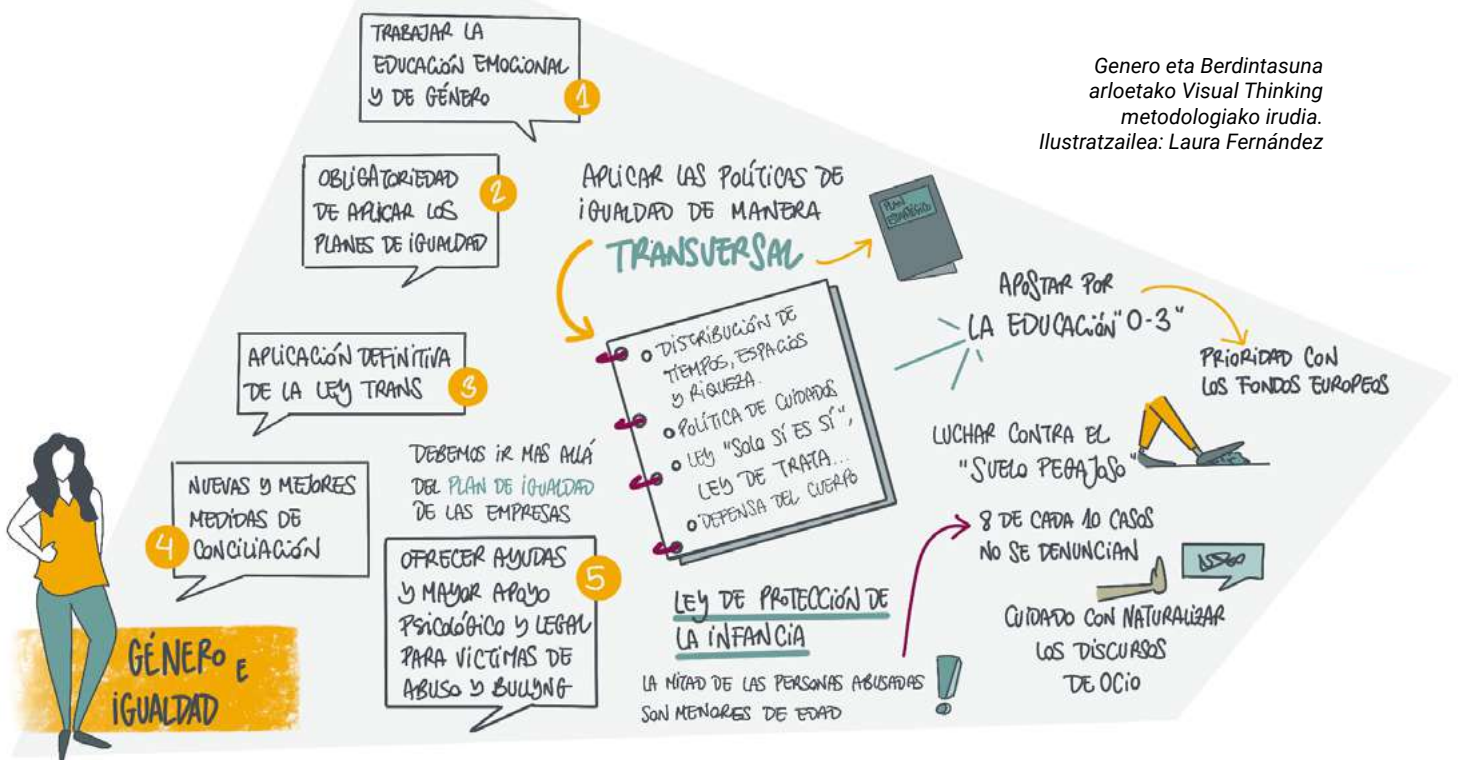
Genero eta Berdintasuna arloetako Visual Thinking metodologiako irudia. Ilustratzailea: Laura Fernández

TRABAJAR LA EDUCACIÓN EMOCIONAL Y DE GÉNERO 1

OBLIGATORIEDAD DE APLICAR LOS PLANES DE IGUALDAD 2

APLICACIÓN DEFINITIVA DE LA LEY TRANS 3

NUEVAS Y MEJORES MEDIDAS DE CONCILIACIÓN 4

OFRECER AYUDAS Y MAYOR APOYO PSICOLÓGICO Y LEGAL PARA VÍCTIMAS DE ABUSO Y BULLYNG 5

GÉNERO E IGUALDAD

APLICAR LAS POLÍTICAS DE IGUALDAD DE MANERA TRANSVERSAL

PLAN ESTRATÉGICO

o DISTRIBUCIÓN DE TIEMPOS, ESPACIOS Y RIQUEZA.
o POLÍTICA DE CUIDADOS
o LEY "SOLO SÍ ES SÍ", LEY DE TRATA...
o DEFENSA DEL CUERPO

DEBEMOS IR MAS ALLÁ DEL PLAN DE IGUALDAD DE LAS EMPRESAS

APOSTAR POR LA EDUCACIÓN "0-3"

PRIORIDAD CON LOS FONDOS EUROPEOS

LUCHAR CONTRA EL "SUELO PEGAJOSO"

8 DE CADA 10 CASOS NO SE DENUNCIAN

LEY DE PROTECCIÓN DE LA INFANCIA

LA MITAD DE LAS PERSONAS ABUSADAS SON MENORES DE EDAD

CUIDADO CON NATURALIZAR LOS DISCURSOS DE OCIO